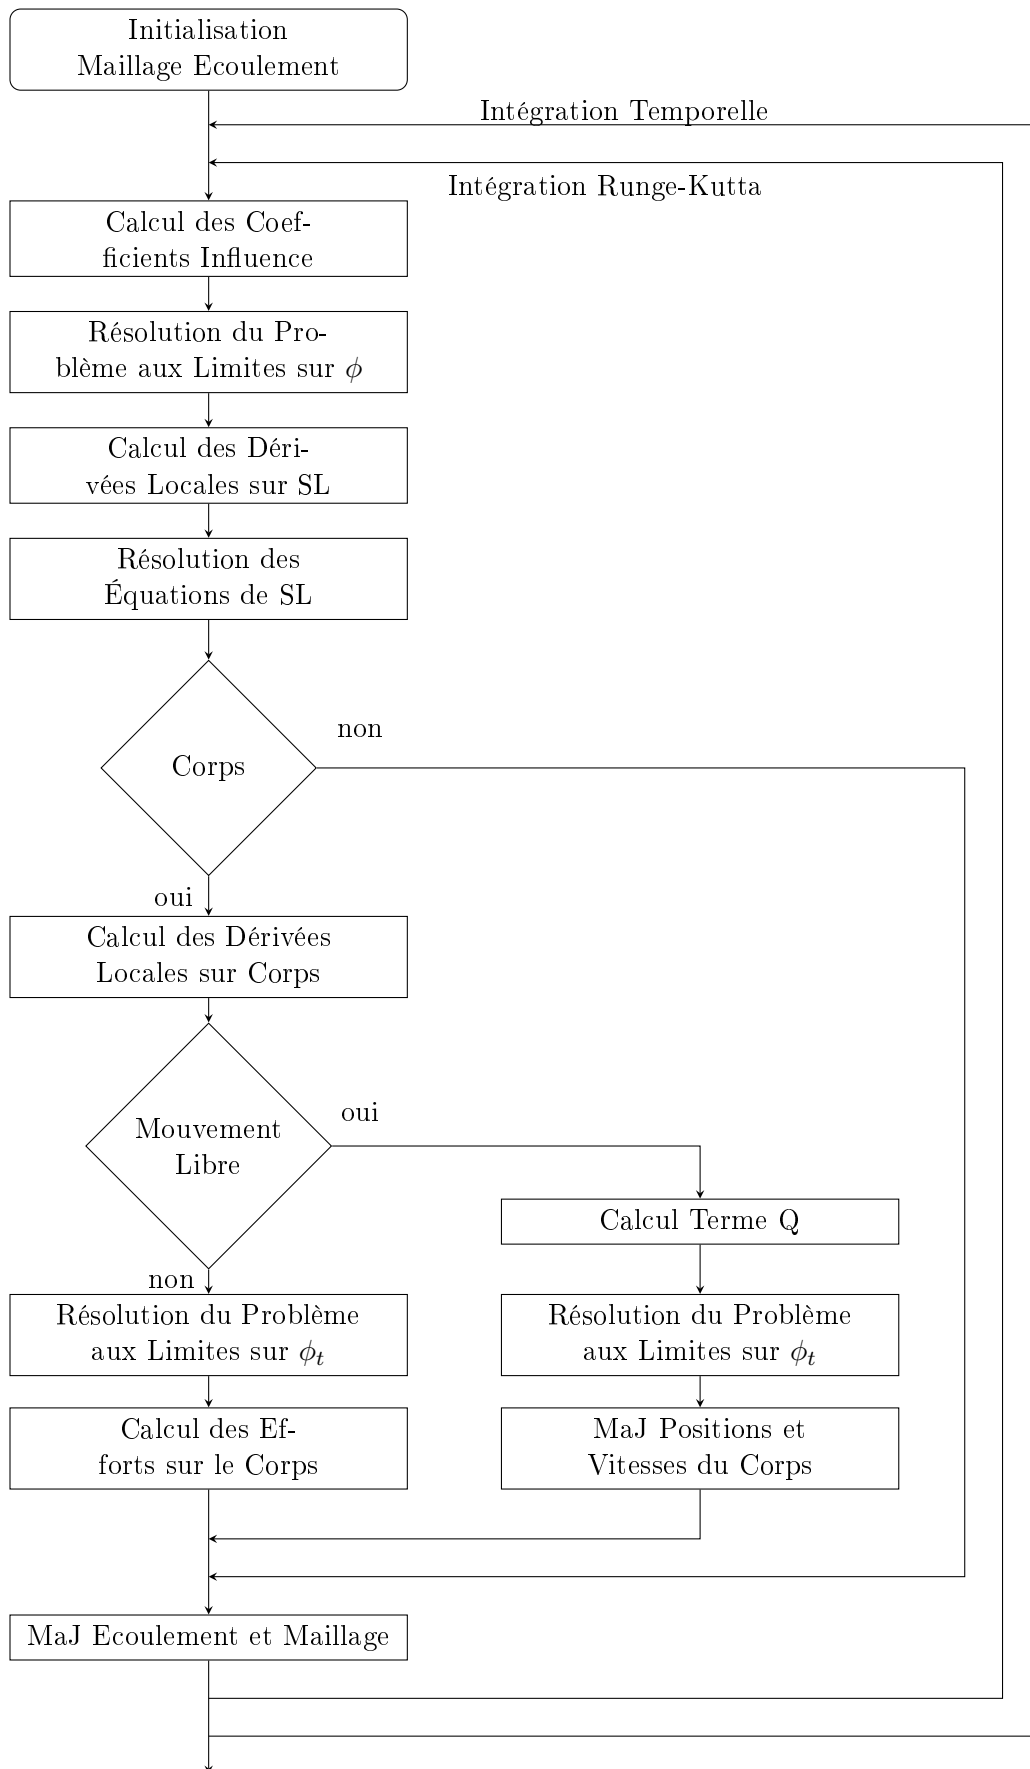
Initialisation Maillage Ecoulement

Intégration Temporelle

Intégration Runge-Kutta

Calcul des Coefficients Influence

Résolution du Problème aux Limites sur $\phi$

Calcul des Dérivées Locales sur SL

Résolution des Équations de SL

Corps

non

oui

Calcul des Dérivées Locales sur Corps

Mouvement Libre

oui

Calcul Terme Q

non

Résolution du Problème aux Limites sur $\phi_t$

Résolution du Problème aux Limites sur $\phi_t$

Calcul des Efforts sur le Corps

MaJ Positions et Vitesses du Corps

MaJ Ecoulement et Maillage